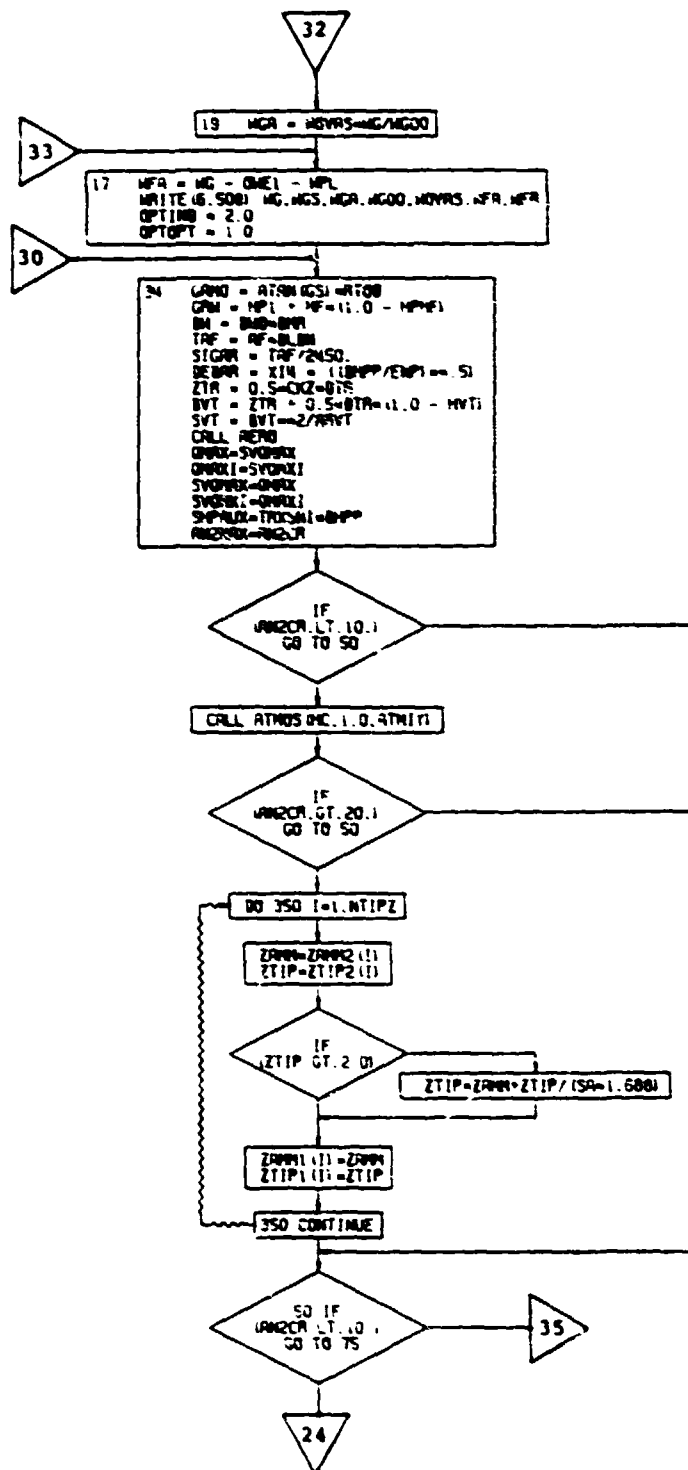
32

19 WGA = WGVRS*WG/WG00

33

17 WFA = WG - OWE1 - WPL
WRITE(6,500) WG,WGS,WGA,WG00,WGVRS,WFA,WFR
OPTIMB = 2.0
OPTOPT = 1.0

30

34 GAMO = ATAN(GS)*RTOD
GRW = WP1 + WF*(1.0 - WPWF)
BW = BWB*BMR
TAF = AF*BLBM
SIGAR = TAF/2450.
DEBAR = XI4 * ((BHPP/EWP1)**.5)
ZTR = 0.5*CKZ*BTR
BVT = ZTR + 0.5*BTR*(1.0 - HVT)
SVT = BVT**2/ARVT
CALL AERO
QMAX=SVQMAX
QMAXI=SVQMAXI
SVQMAX=QMAX
SVQMAXI=QMAXI
SHPAUX=TRQCAI*BHP
AM2RAX=AM2CR

IF (AM2CR.LT.10.) GO TO 50

CALL ATMOS(HC,1.0,ATM(1))

IF (AM2CR.GT.20.) GO TO 50

DO 350 I=1,NTIPZ

ZAMM=ZAMM2(I)
ZTIP=ZTIP2(I)

IF (ZTIP GT.2 0)

ZTIP=ZAMM*ZTIP/(SA*1.688)

ZAMM1(I)=ZAMM
ZTIP1(I)=ZTIP

350 CONTINUE

50 IF (AM2CR.LT.10.) GO TO 75

35

24